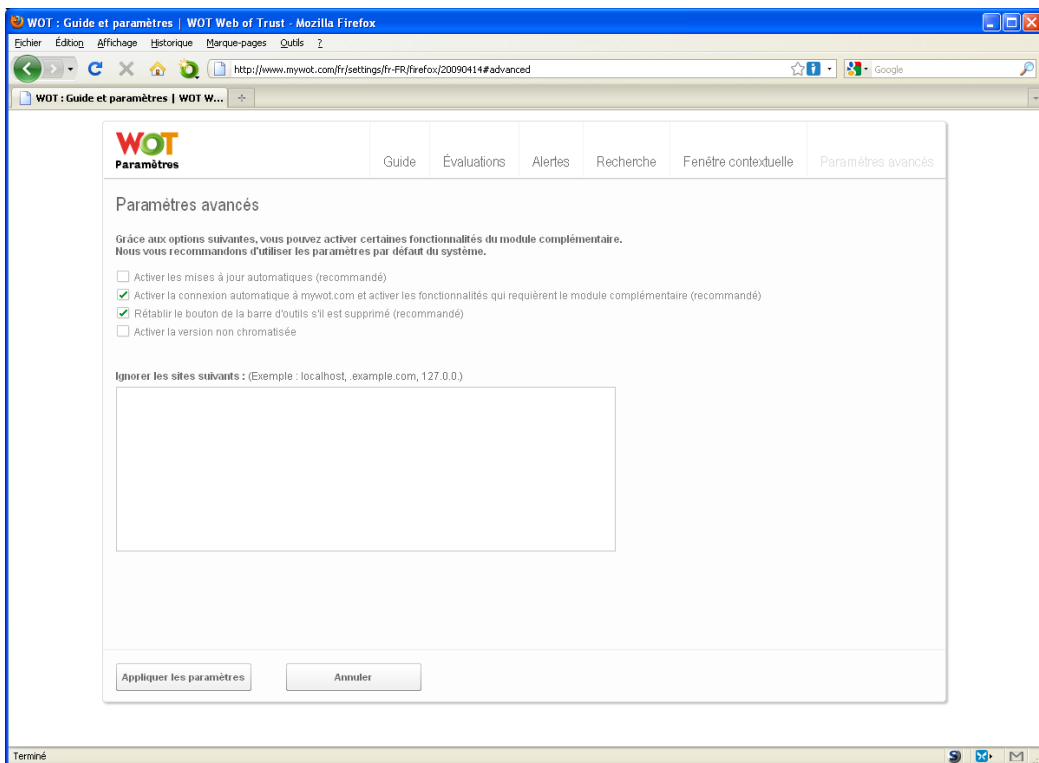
WOT : Guide et paramètres | WOT Web of Trust - Mozilla Firefox

Fichier Édition Affichage Historique Marque-pages Outils ?

http://www.mywot.com/fr/settings/fr-FR/firefox/20090414#advanced

Google

WOT : Guide et paramètres | WOT W...

WOT
Paramètres

Guide Évaluations Alertes Recherche Fenêtre contextuelle Paramètres avancés

Paramètres avancés

Grâce aux options suivantes, vous pouvez activer certaines fonctionnalités du module complémentaire. Nous vous recommandons d'utiliser les paramètres par défaut du système.

Activer les mises à jour automatiques (recommandé)
Activer la connexion automatique à mywot.com et activer les fonctionnalités qui requièrent le module complémentaire (recommandé)
Rétablir le bouton de la barre d'outils s'il est supprimé (recommandé)
Activer la version non chromatisée

Ignorer les sites suivants : (Exemple : localhost, .example.com, 127.0.0.)

Appliquer les paramètres
Annuler

Terminé